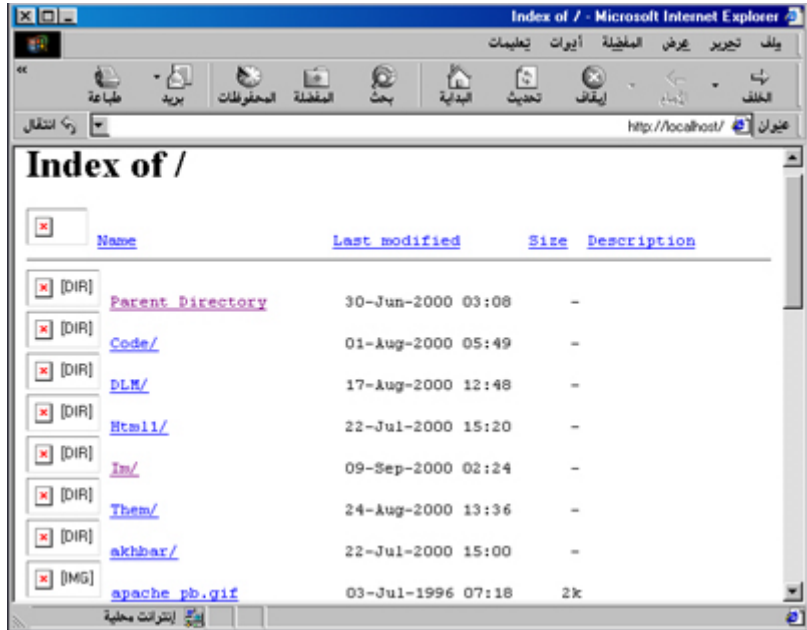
Index of / - Microsoft Internet Explorer

ملف تحرير عرض المفضلة أدوات تعليمات

الخلف الأمام إيقاف تحديث البداية بحث المفضلة المحفوظات بريد طباعة

عنوان http://localhost/ انتقال

Index of /

| | Name | Last modified | Size | Description |
|---|---|---|---|---|
| [DIR] | Parent Directory | 30-Jun-2000 03:08 | - | |
| [DIR] | Code/ | 01-Aug-2000 05:49 | - | |
| [DIR] | DLM/ | 17-Aug-2000 12:48 | - | |
| [DIR] | Html1/ | 22-Jul-2000 15:20 | - | |
| [DIR] | Im/ | 09-Sep-2000 02:24 | - | |
| [DIR] | Them/ | 24-Aug-2000 13:36 | - | |
| [DIR] | akhbar/ | 22-Jul-2000 15:00 | - | |
| [IMG] | apache_pb.gif | 03-Jul-1996 07:18 | 2k | |

إنترانت محلية